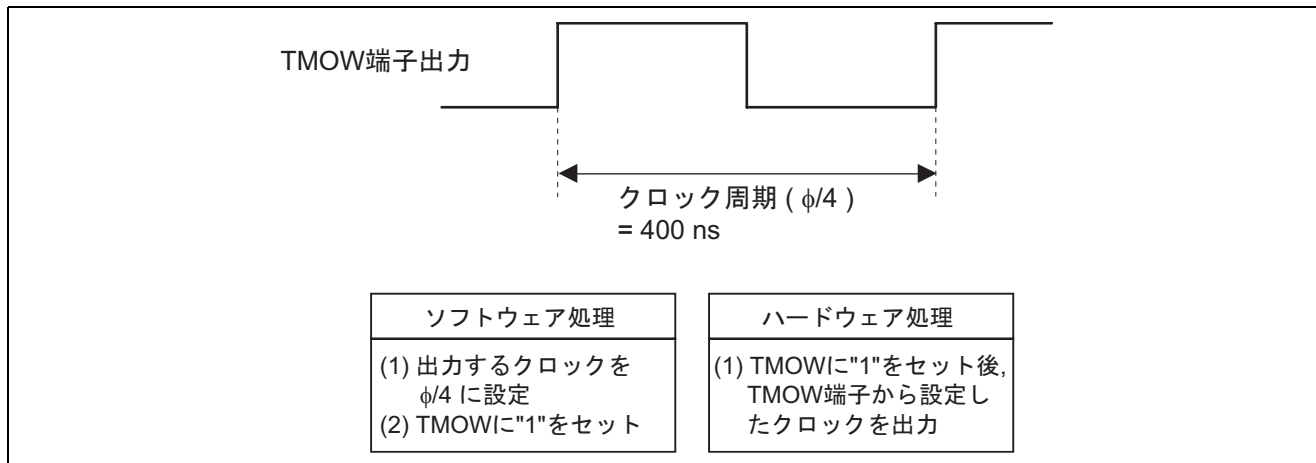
TMOW端子出力

クロック周期 ( $\phi/4$ )
= 400 ns

| ソフトウェア処理 |
|---|
| (1) 出力するクロックを $\phi/4$ に設定<br>(2) TMOWに"1"をセット |

| ハードウェア処理 |
|---|
| (1) TMOWに"1"をセット後, TMOW端子から設定したクロックを出力 |